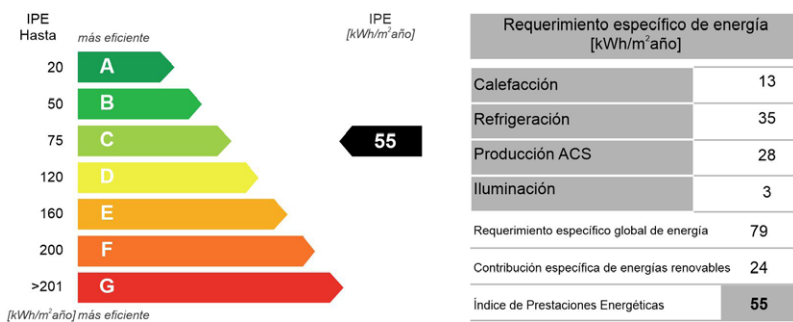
IPE
Hasta
más eficiente

IPE
[kWh/m$^2$año]

20 A
50 B
75 C
120 D
160 E
200 F
>201 G

55

[kWh/m$^2$año] más eficiente

| Requerimiento específico de energía [kWh/m$^2$año] | |
|---|---|
| Calefacción | 13 |
| Refrigeración | 35 |
| Producción ACS | 28 |
| Iluminación | 3 |
| Requerimiento específico global de energía | 79 |
| Contribución específica de energías renovables | 24 |
| Índice de Prestaciones Energéticas | 55 |